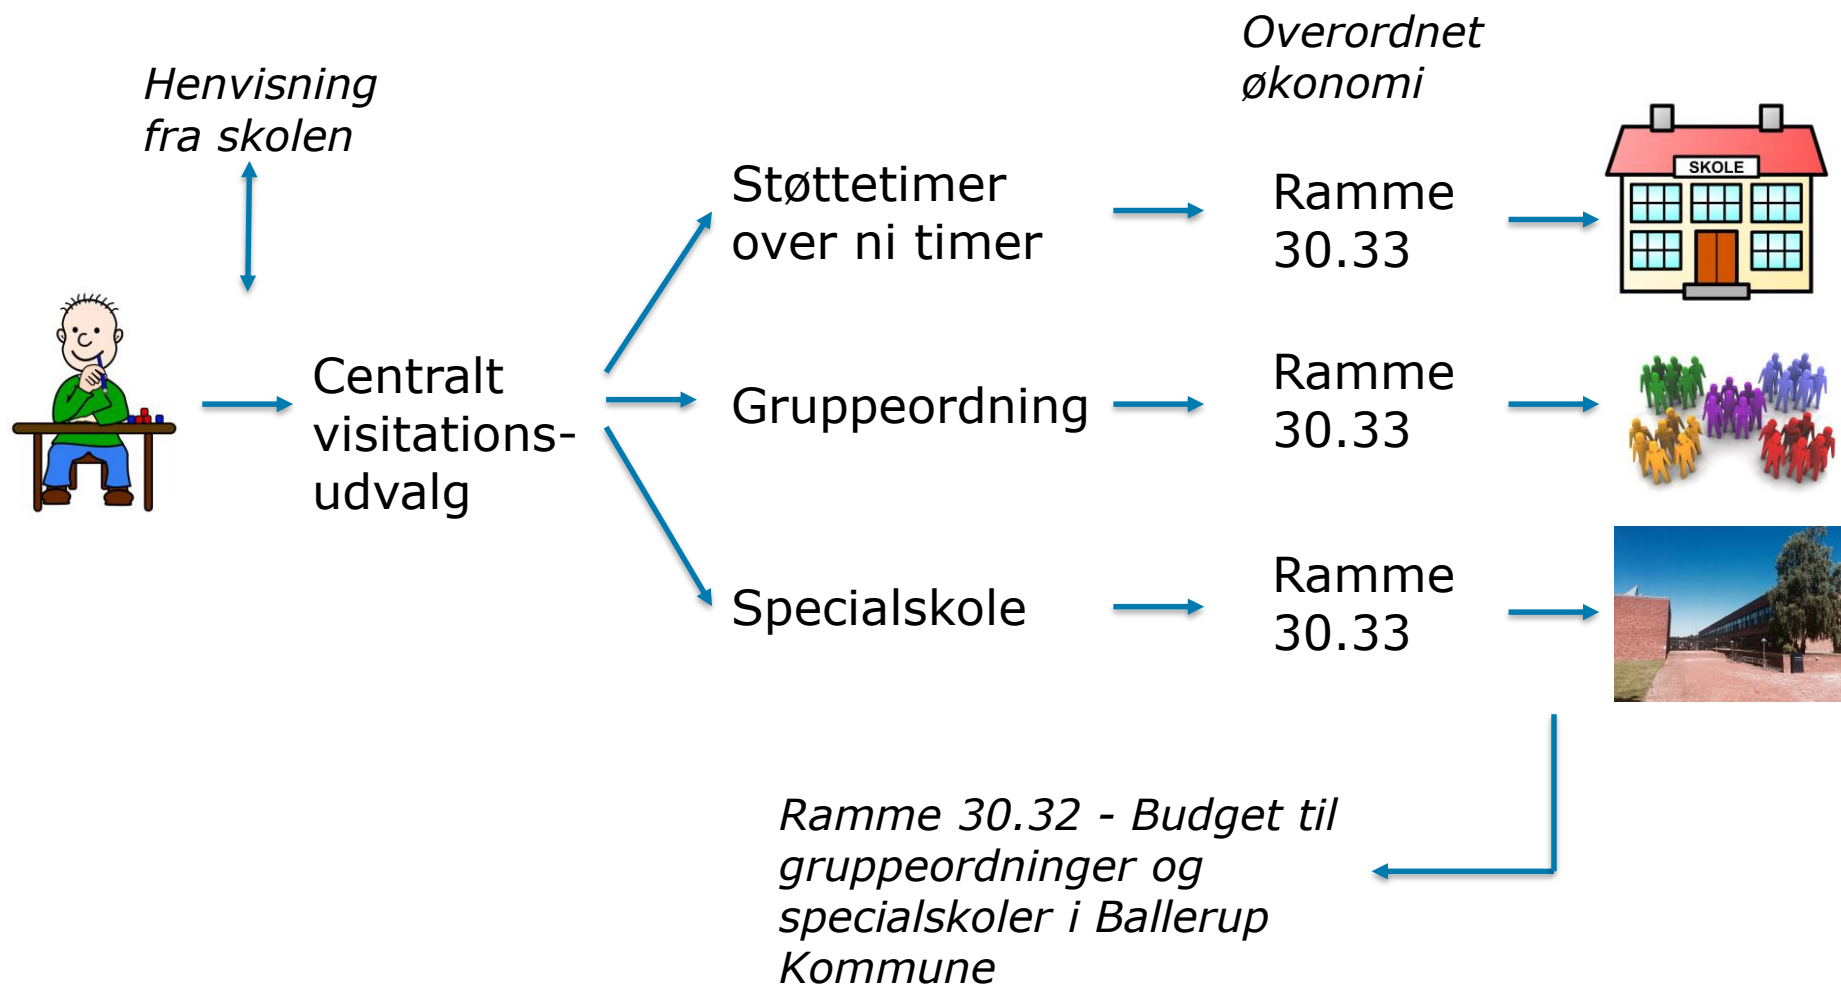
Overordnet økonomi

Henvisning fra skolen

Centralt visitations-udvalg

Støttetimer over ni timer

Ramme 30.33

SKOLE

Gruppeordning

Ramme 30.33

Specialskole

Ramme 30.33

Ramme 30.32 - Budget til gruppeordninger og specialskoler i Ballerup Kommune